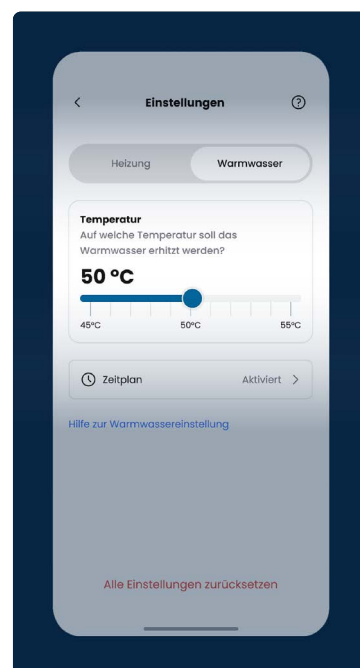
<

Einstellungen

?

Heizung

Warmwasser

Temperatur

Auf welche Temperatur soll das Warmwasser erhitzt werden?

50 °C

45°C

50°C

55°C

Zeitplan

Aktiviert >

Hilfe zur Warmwassereinstellung

Alle Einstellungen zurücksetzen